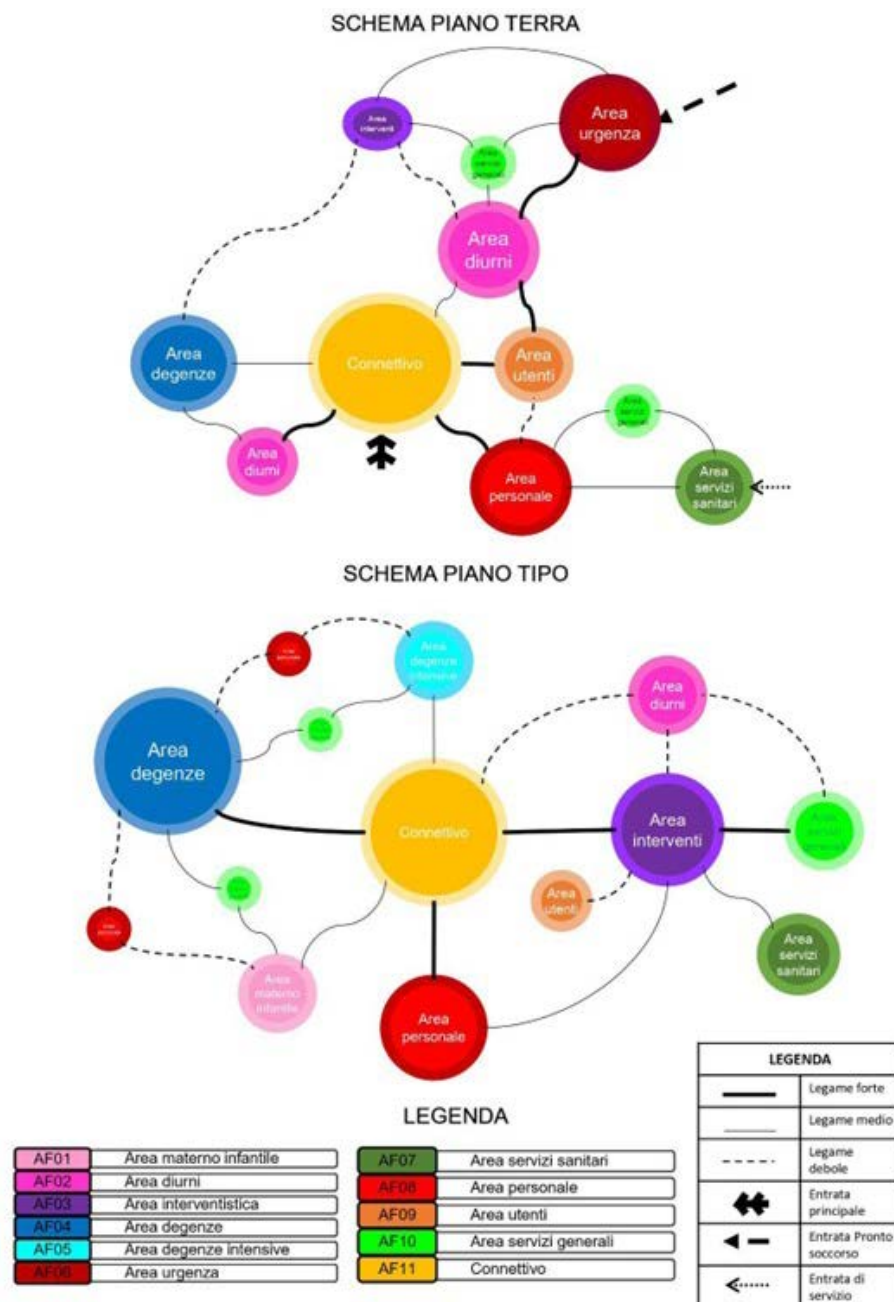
SCHEMA PIANO TERRA

Area interventi

Area servizi generali

Area urgenza

Area diurni

Area degenze

Connettivo

Area utenti

Area servizi generali

Area diurni

Area personale

Area servizi sanitari

SCHEMA PIANO TIPO

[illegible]

Area degenze intensive

Area diurni

Area degenze

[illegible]

Connettivo

Area interventi

Area servizi generali

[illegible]

Area utenti

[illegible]

Area servizi sanitari

Area materno infantile

Area personale

LEGENDA

| | |
|---|---|
| AF01 | Area materno infantile |
| AF02 | Area diurni |
| AF03 | Area interventistica |
| AF04 | Area degenze |
| AF05 | Area degenze intensive |
| AF06 | Area urgenza |

| | |
|---|---|
| AF07 | Area servizi sanitari |
| AF08 | Area personale |
| AF09 | Area utenti |
| AF10 | Area servizi generali |
| AF11 | Connettivo |

| LEGENDA | |
|---|---|
| | Legame forte |
| | Legame medio |
| | Legame debole |
| | Entrata principale |
| | Entrata Pronto soccorso |
| | Entrata di servizio |